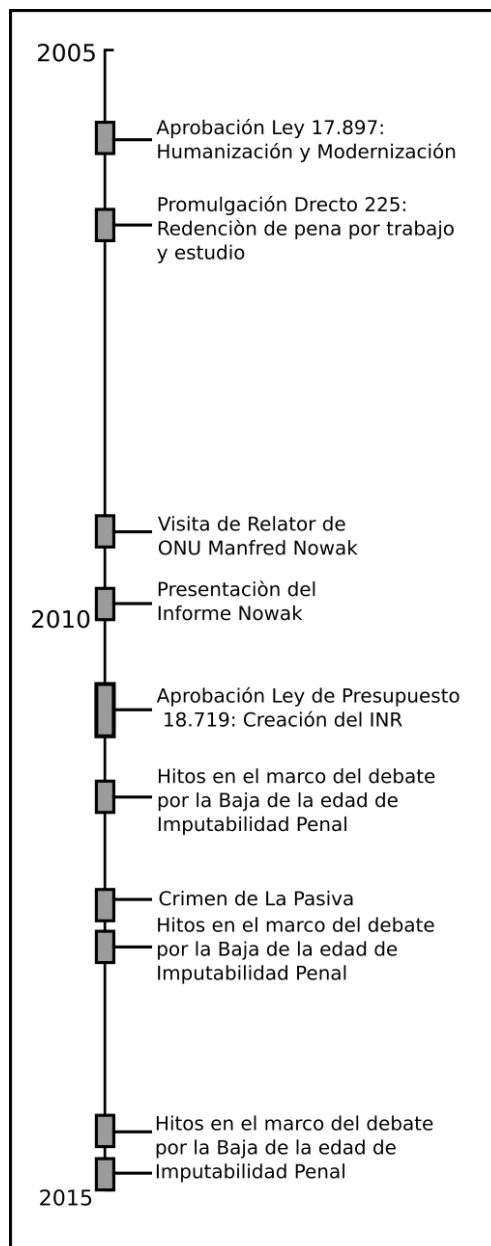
2005

Aprobación Ley 17.897: Humanización y Modernización

Promulgación Drecto 225: Redenciòn de pena por trabajo y estudio

Visita de Relator de ONU Manfred Nowak

Presentaciòn del Informe Nowak

2010

Aprobación Ley de Presupuesto 18.719: Creación del INR

Hitos en el marco del debate por la Baja de la edad de Imputabilidad Penal

Crimen de La Pasiva

Hitos en el marco del debate por la Baja de la edad de Imputabilidad Penal

Hitos en el marco del debate por la Baja de la edad de Imputabilidad Penal

2015